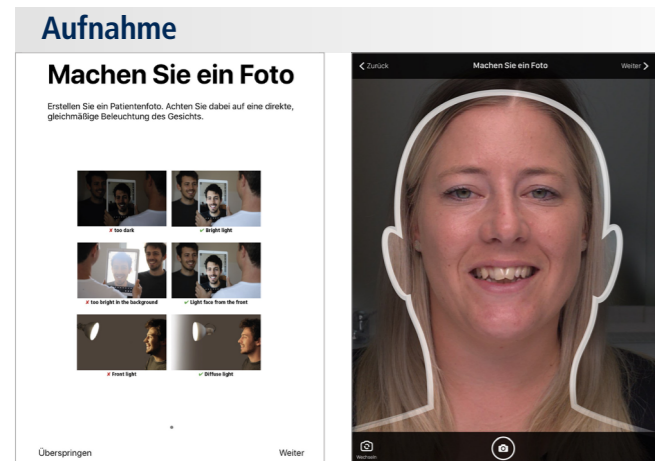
Aufnahme

Machen Sie ein Foto

Erstellen Sie ein Patientenfoto. Achten Sie dabei auf eine direkte, gleichmäßige Beleuchtung des Gesichts.

✗ too dark
✓ Bright light
✗ too bright in the background
✓ Light face from the front
✗ Front light
✓ Diffuse light

Überspringen
Weiter

< Zurück
Machen Sie ein Foto
Weiter >
Wechseln